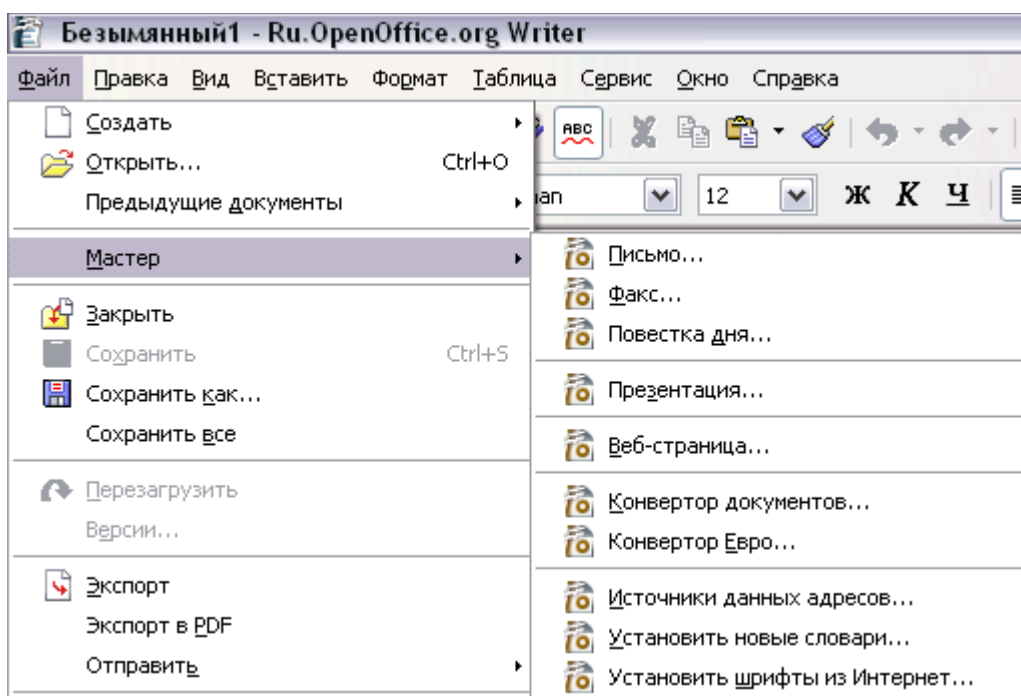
Безымянный1 - Ru.OpenOffice.org Writer

Файл Правка Вид Вставить Формат Таблица Сервис Окно Справка

Создать
Открыть... Ctrl+O
Предыдущие документы

Мастер

Закрыть
Сохранить Ctrl+S
Сохранить как...
Сохранить все

Перезагрузить
Версии...

Экспорт
Экспорт в PDF
Отправить

ian
12
Ж К Ч

Письмо...
Факс...
Повестка дня...

Презентация...

Веб-страница...

Конвертор документов...
Конвертор Евро...

Источники данных адресов...
Установить новые словари...
Установить шрифты из Интернет...